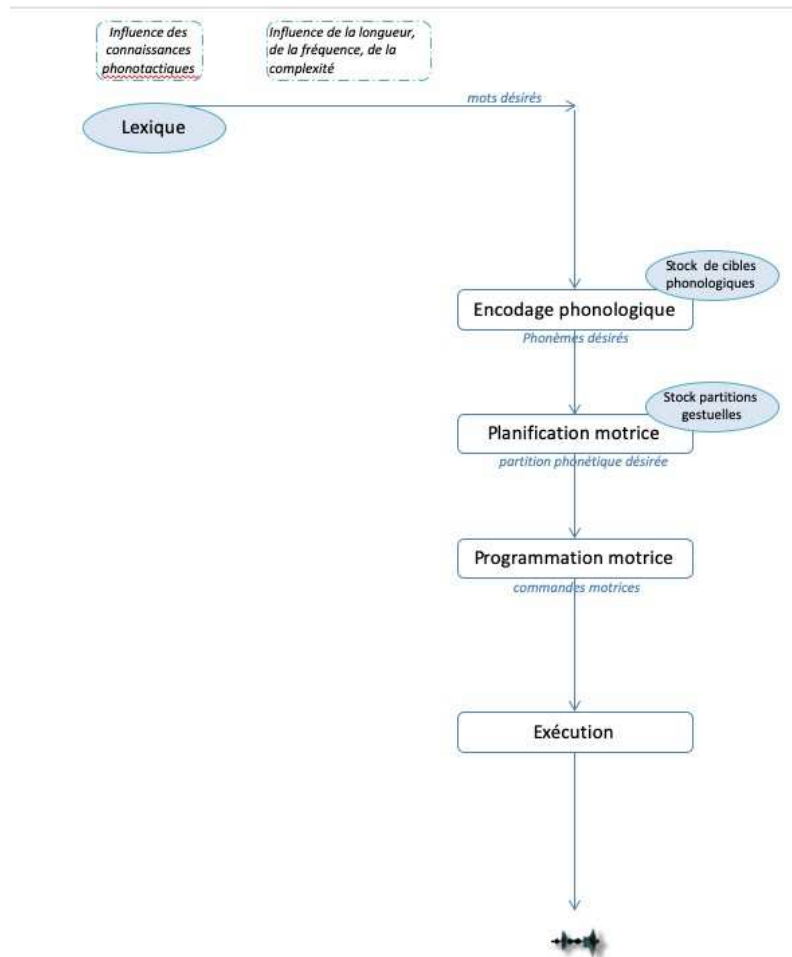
Influence des connaissances phonotactiques

Influence de la longueur, de la fréquence, de la complexité

Lexique

mots désirés

Stock de cibles phonologiques

Encodage phonologique

Phonèmes désirés

Stock partitions gestuelles

Planification motrice

partition phonétique désirée

Programmation motrice

commandes motrices

Exécution